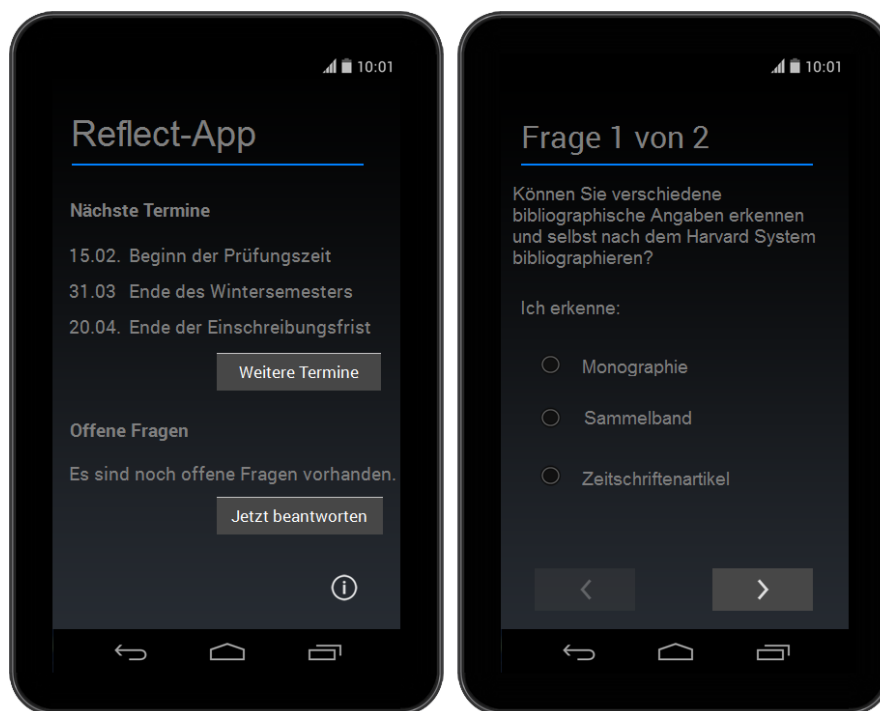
10:01

Reflect-App

Nächste Termine

15.02. Beginn der Prüfungszeit

31.03 Ende des Wintersemesters

20.04. Ende der Einschreibungsfrist

Weitere Termine

Offene Fragen

Es sind noch offene Fragen vorhanden.

Jetzt beantworten

10:01

Frage 1 von 2

Können Sie verschiedene bibliographische Angaben erkennen und selbst nach dem Harvard System bibliographieren?

Ich erkenne:

Monographie

Sammelband

Zeitschriftenartikel